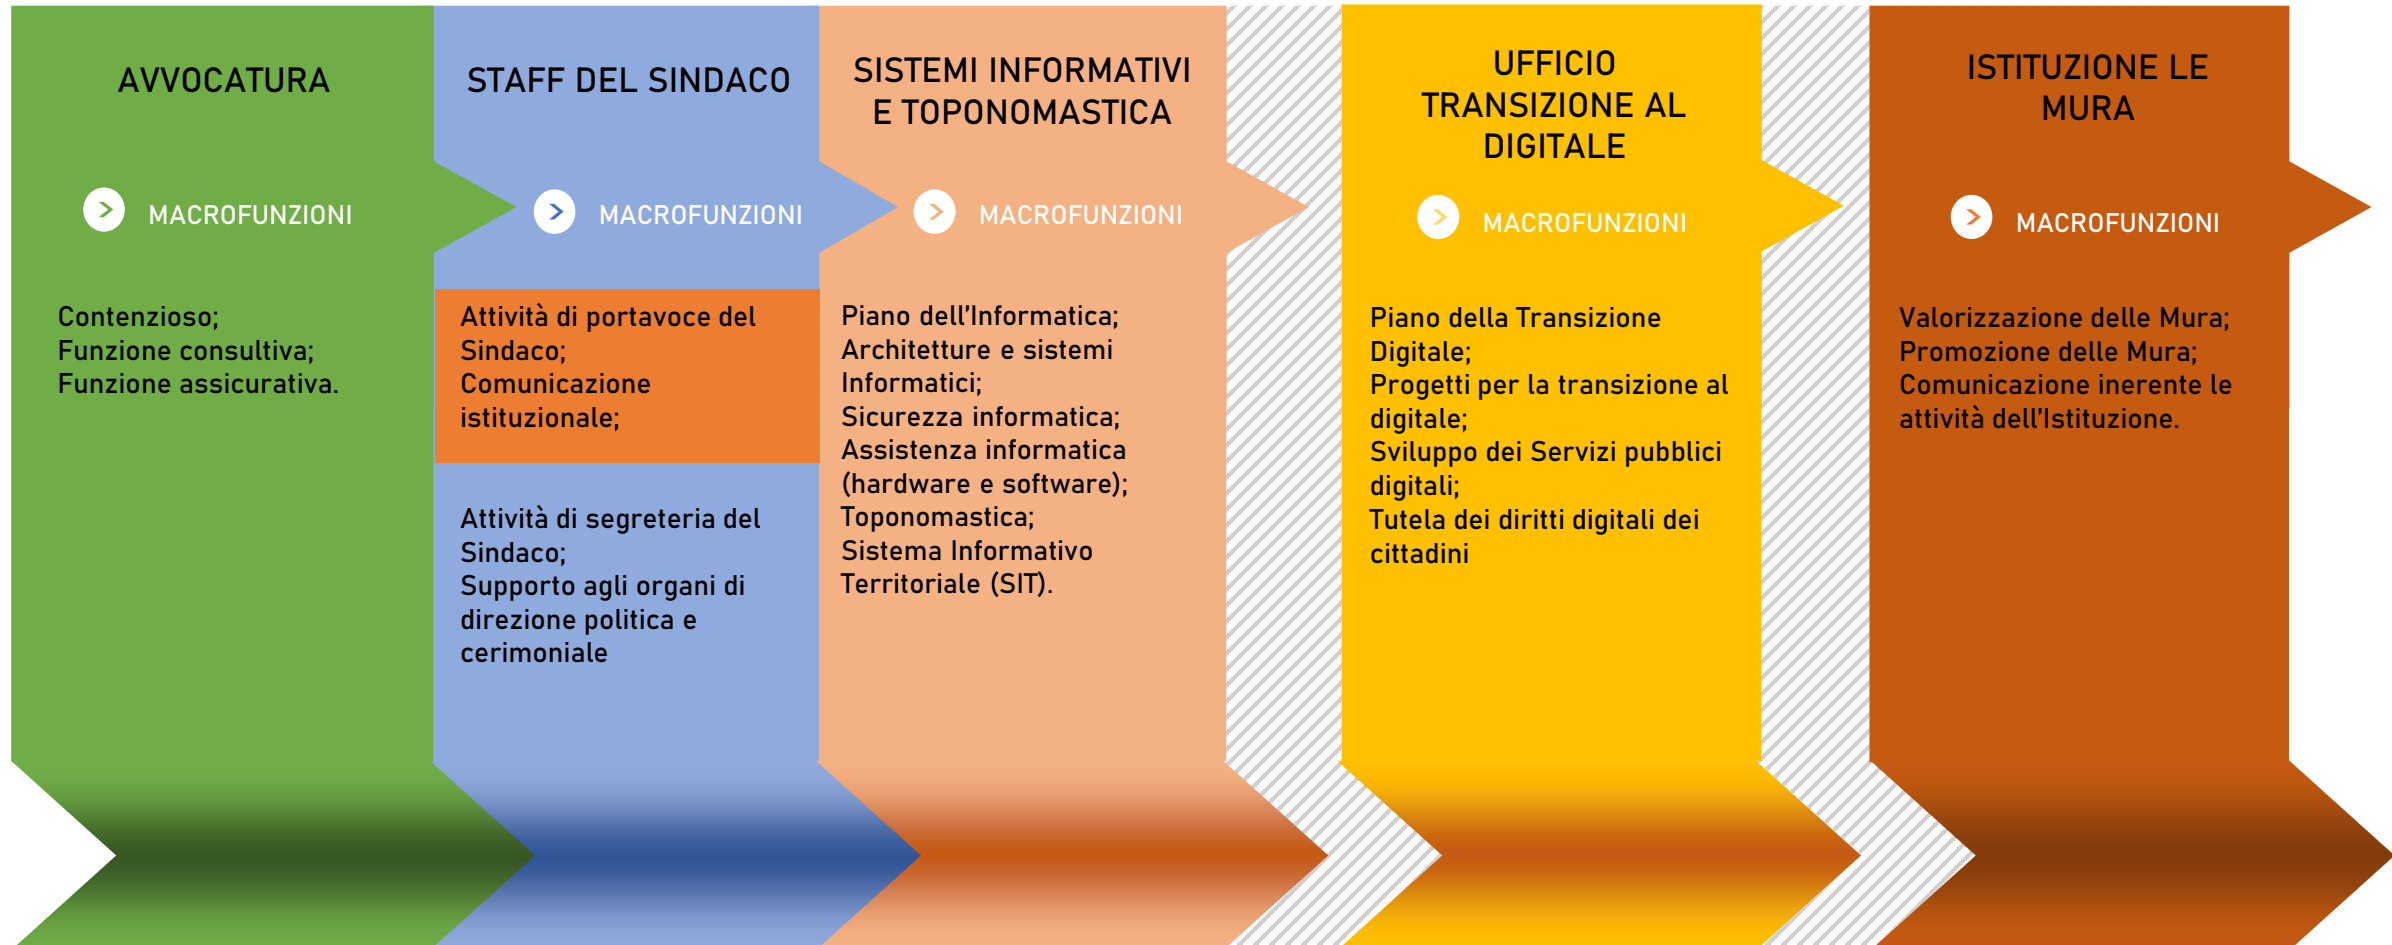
AVVOCATURA

MACROFUNZIONI

Contenzioso;
Funzione consultiva;
Funzione assicurativa.

STAFF DEL SINDACO

MACROFUNZIONI

Attività di portavoce del Sindaco;
Comunicazione istituzionale;

Attività di segreteria del Sindaco;
Supporto agli organi di direzione politica e cerimoniale

SISTEMI INFORMATIVI E TOPONOMASTICA

MACROFUNZIONI

Piano dell'Informatica;
Architetture e sistemi Informatici;
Sicurezza informatica;
Assistenza informatica (hardware e software);
Toponomastica;
Sistema Informativo Territoriale (SIT).

UFFICIO TRANSIZIONE AL DIGITALE

MACROFUNZIONI

Piano della Transizione Digitale;
Progetti per la transizione al digitale;
Sviluppo dei Servizi pubblici digitali;
Tutela dei diritti digitali dei cittadini

ISTITUZIONE LE MURA

MACROFUNZIONI

Valorizzazione delle Mura;
Promozione delle Mura;
Comunicazione inerente le attività dell'Istituzione.